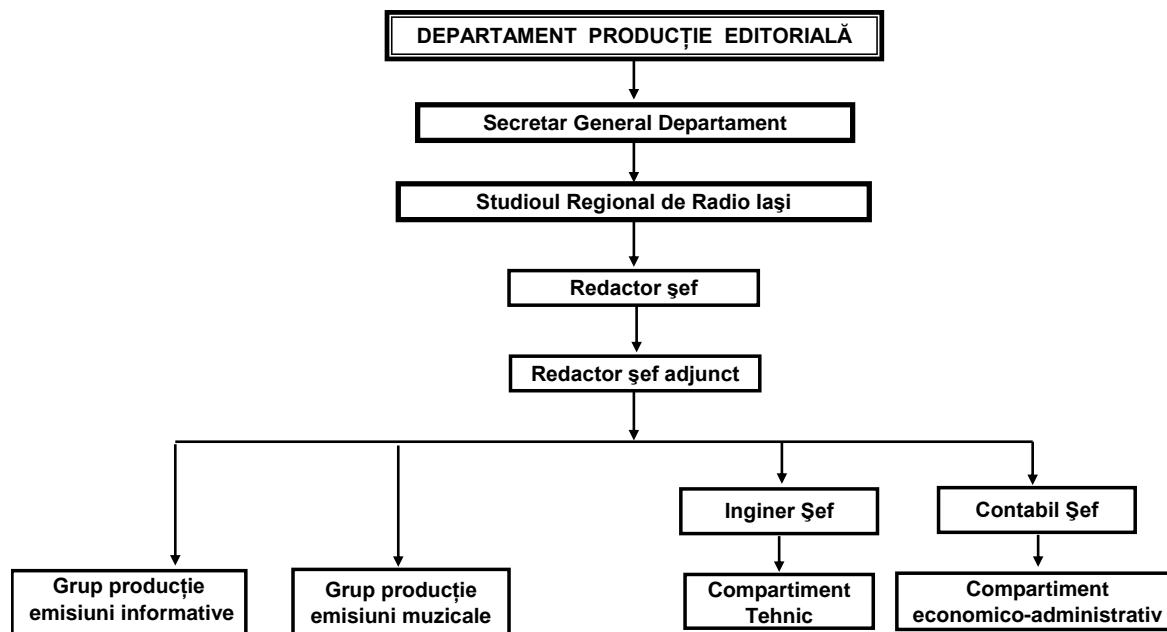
DEPARTAMENT PRODUCȚIE EDITORIALĂ

Secretar General Departament

Studioul Regional de Radio Iaşi

Redactor şef

Redactor şef adjunct

Grup producție emisiuni informative

Grup producție emisiuni muzicale

Inginer Şef

Compartiment Tehnic

Contabil Şef

Compartiment economico-administrativ